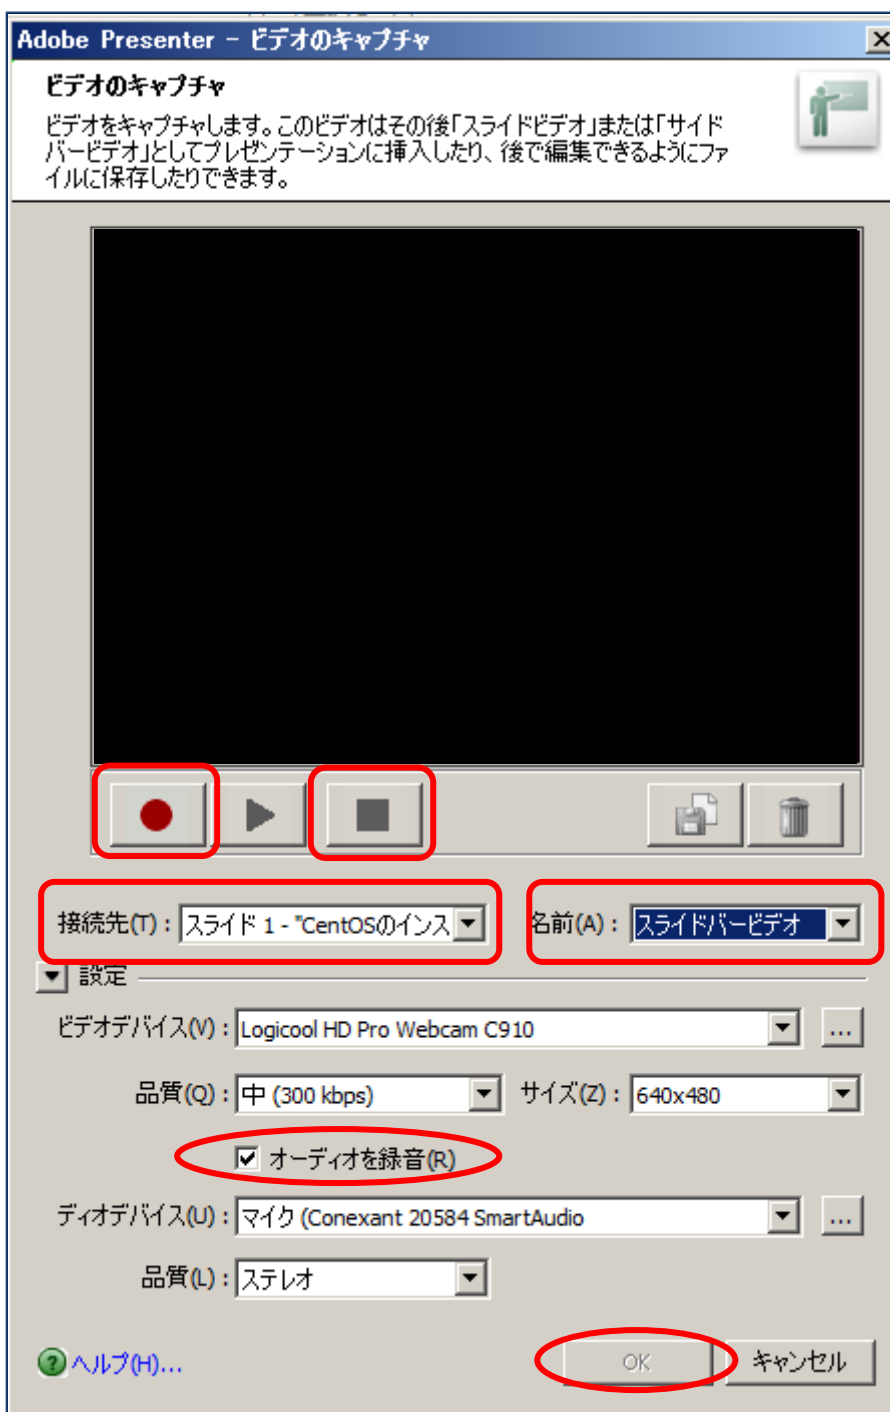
Adobe Presenter – ビデオのキャプチャ

ビデオのキャプチャ

ビデオをキャプチャします。このビデオはその後「スライドビデオ」または「サイドバービデオ」としてプレゼンテーションに挿入したり、後で編集できるようにファイルに保存したりできます。

接続先(T)： スライド 1 - "CentOSのインス

名前(A)： スライドバービデオ

設定

ビデオデバイス(V)： Logicool HD Pro Webcam C910 ...

品質(Q)： 中 (300 kbps)

サイズ(Z)： 640x480

オーディオを録音(R)

ディオデバイス(U)： マイク (Conexant 20584 SmartAudio ...

品質(L)： ステレオ

ヘルプ(H)...

OK

キャンセル